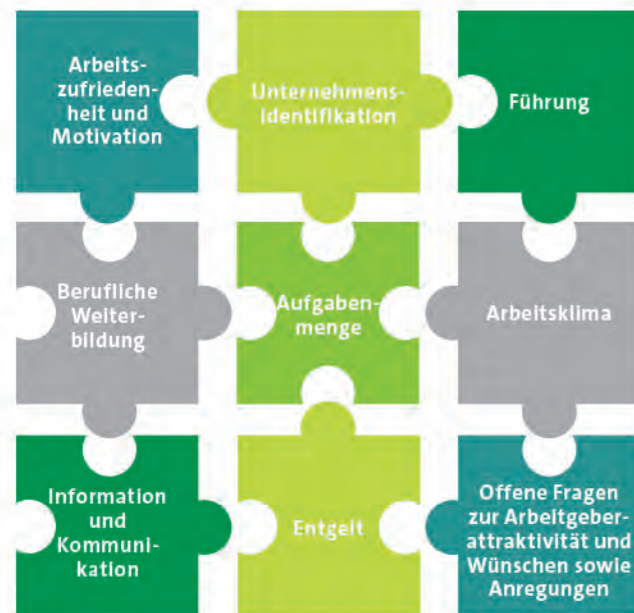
Arbeitszufriedenheit und Motivation

Unternehmensidentifikation

Führung

Berufliche Weiterbildung

Aufgabenmenge

Arbeitsklima

Information und Kommunikation

Entgelt

Offene Fragen zur Arbeitgeberattraktivität und Wünschen sowie Anregungen